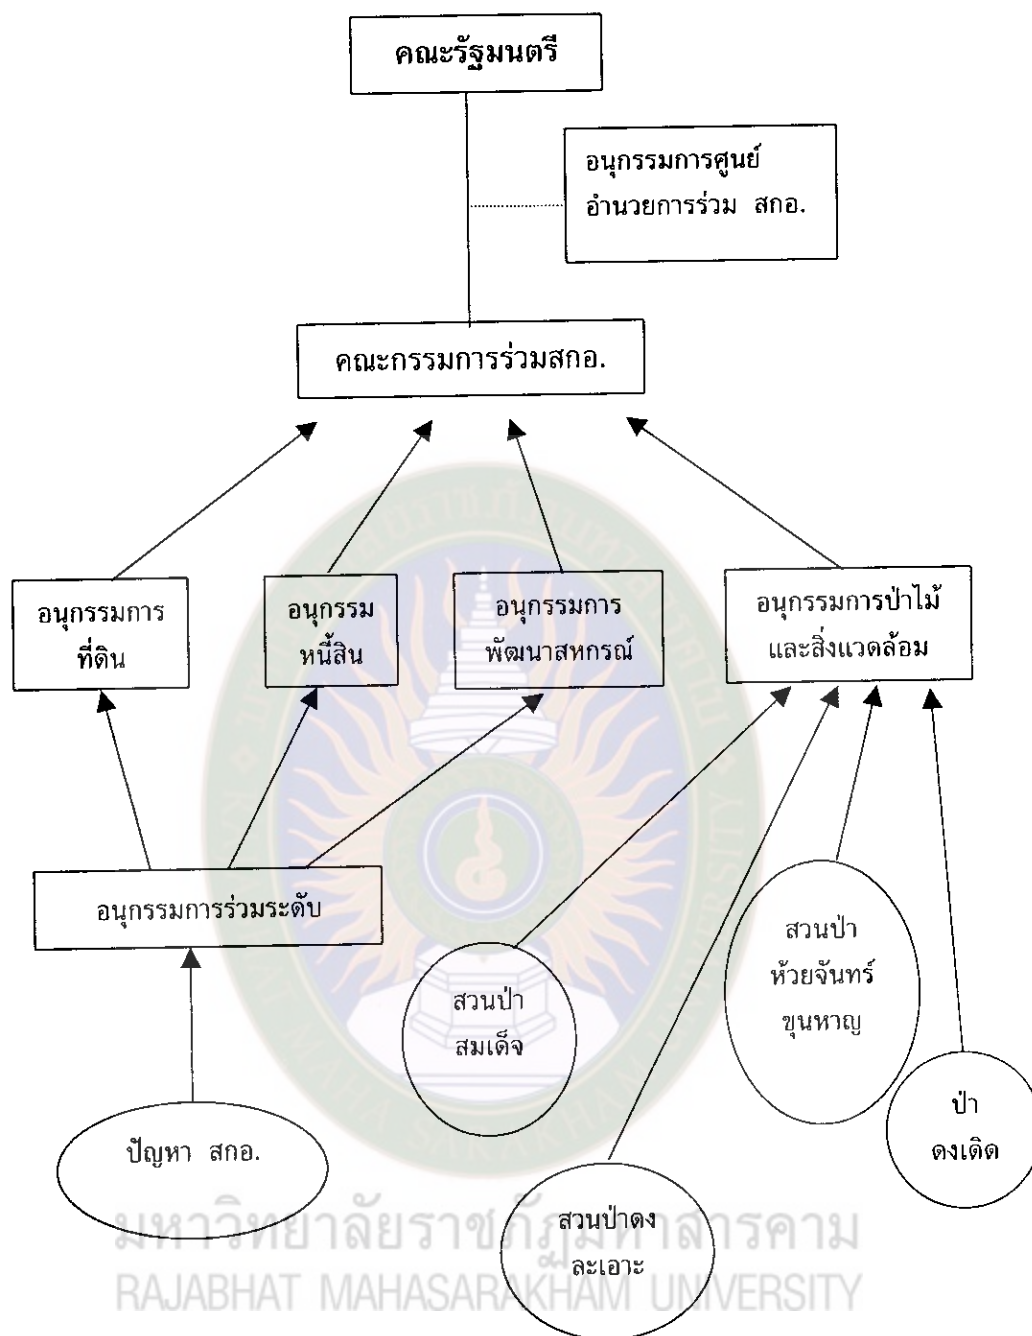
คณะรัฐมนตรี

อนุกรรมการศูนย์ อำนวยการร่วม สกอ.

คณะกรรมการร่วมสกอ.

อนุกรรมการ ที่ดิน

อนุกรรม หนี้สิน

อนุกรรมการ พัฒนาสหกรณ์

อนุกรรมการป่าไม้ และสิ่งแวดล้อม

อนุกรรมการร่วมระดับ

สวนป่า ห้วยจันทร์ ขุนหาญ

สวนป่า สมเด็จ

ป่า ดงเดิด

ปัญหา สกอ.

สวนป่าดง ละเอาะ

มหาวิทยาลัยราชภัฏมหาสารคาม
RAJABHAT MAHASARAKHAM UNIVERSITY